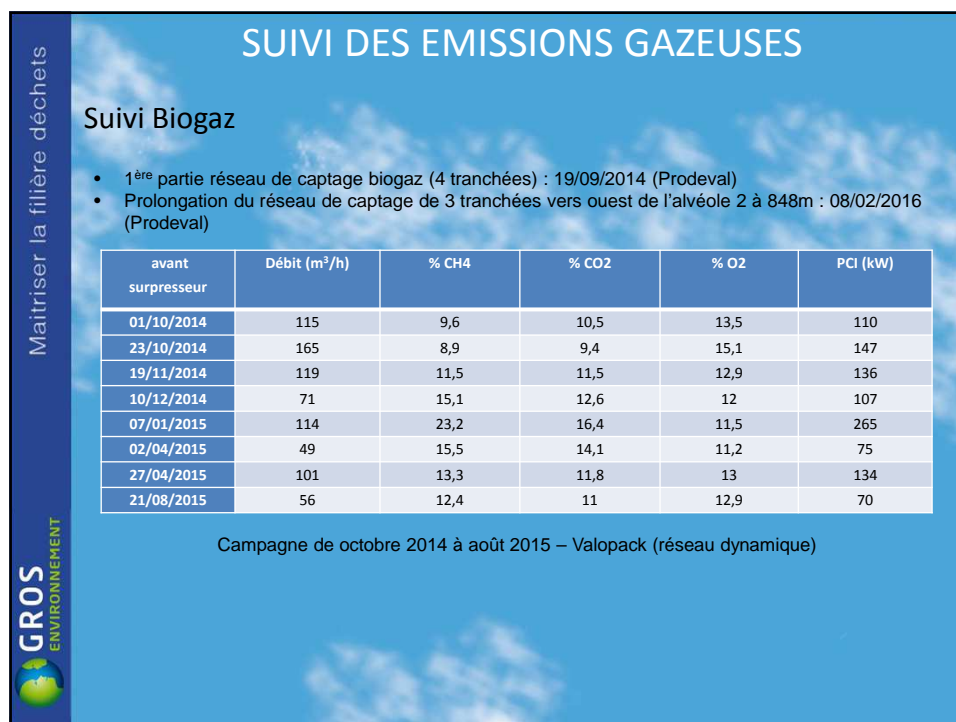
Maitriser la filière déchets

SUIVI DES EMISSIONS GAZEUSES

Suivi Biogaz

• $1^{ère}$ partie réseau de captage biogaz (4 tranchées) : 19/09/2014 (Prodeval)
• Prolongation du réseau de captage de 3 tranchées vers ouest de l'alvéole 2 à 848m : 08/02/2016 (Prodeval)

| avant surpresseur | Débit ($m^3/h$) | % CH4 | % CO2 | % O2 | PCI (kW) |
|---|---|---|---|---|---|
| 01/10/2014 | 115 | 9,6 | 10,5 | 13,5 | 110 |
| 23/10/2014 | 165 | 8,9 | 9,4 | 15,1 | 147 |
| 19/11/2014 | 119 | 11,5 | 11,5 | 12,9 | 136 |
| 10/12/2014 | 71 | 15,1 | 12,6 | 12 | 107 |
| 07/01/2015 | 114 | 23,2 | 16,4 | 11,5 | 265 |
| 02/04/2015 | 49 | 15,5 | 14,1 | 11,2 | 75 |
| 27/04/2015 | 101 | 13,3 | 11,8 | 13 | 134 |
| 21/08/2015 | 56 | 12,4 | 11 | 12,9 | 70 |

Campagne de octobre 2014 à août 2015 – Valopack (réseau dynamique)

GROS ENVIRONNEMENT